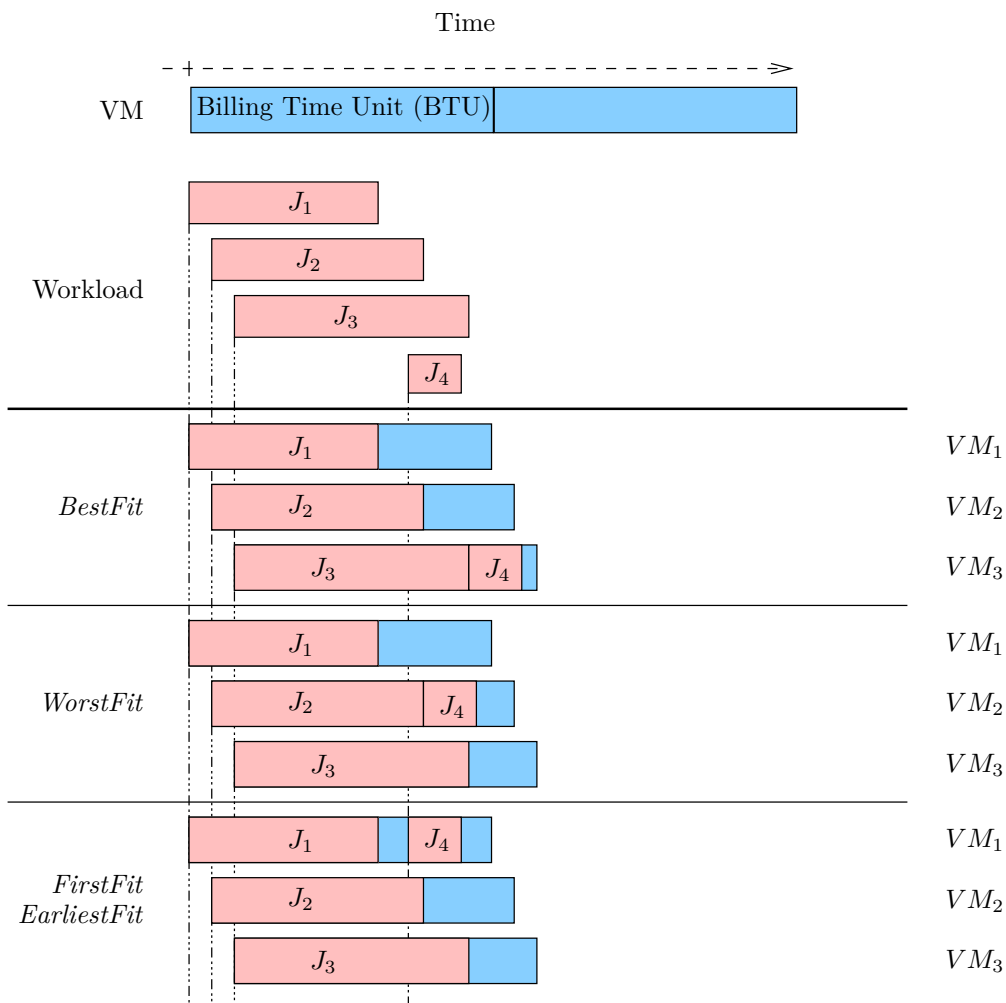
Time

VM Billing Time Unit (BTU)

Workload

$J_1$

$J_2$

$J_3$

$J_4$

*BestFit*

$J_1$ $VM_1$

$J_2$ $VM_2$

$J_3$ $J_4$ $VM_3$

*WorstFit*

$J_1$ $VM_1$

$J_2$ $J_4$ $VM_2$

$J_3$ $VM_3$

*FirstFit*
*EarliestFit*

$J_1$ $J_4$ $VM_1$

$J_2$ $VM_2$

$J_3$ $VM_3$